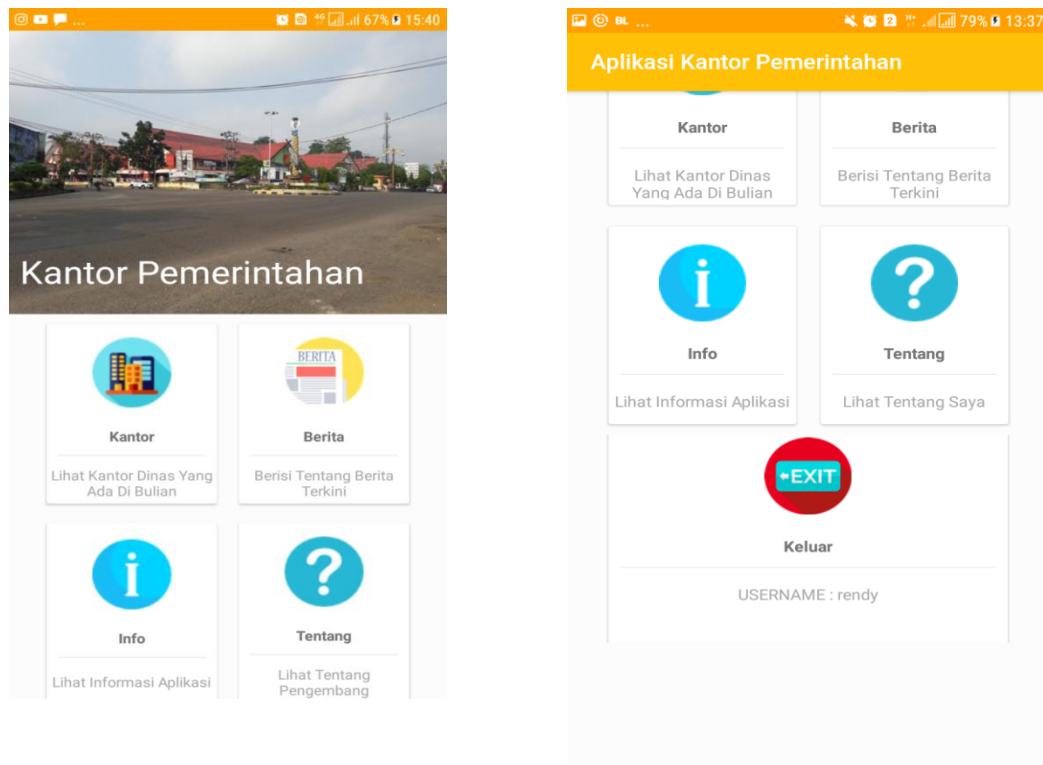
67% 15:40

Kantor Pemerintahan

Kantor

Lihat Kantor Dinas Yang Ada Di Bulian

BERITA

Berita

Berisi Tentang Berita Terkini

Info

Lihat Informasi Aplikasi

Tentang

Lihat Tentang Pengembang

BL ... 79% 13:37

Aplikasi Kantor Pemerintahan

Kantor

Lihat Kantor Dinas Yang Ada Di Bulian

Berita

Berisi Tentang Berita Terkini

Info

Lihat Informasi Aplikasi

Tentang

Lihat Tentang Saya

EXIT

Keluar

USERNAME : rendy